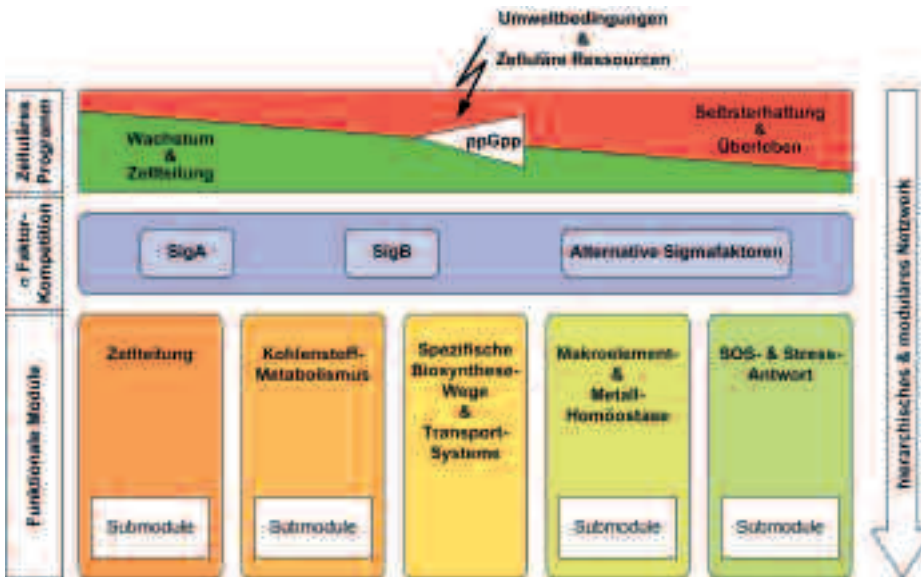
Umweltbedingungen
&
Zelluläre Ressourcen

Zelluläres Programm

Wachstum
&
Zellteilung

ppGpp

Selbsterhaltung
&
Überleben

σ Faktor-Kompetition

SigA

SigB

Alternative Sigmafaktoren

Funktionale Module

Zellteilung

Submodule

Kohlenstoff-Metabolismus

Submodule

Spezifische Biosynthese-Wege
&
Transport-Systeme

Makroelement-
&
Metall-Homöostase

Submodule

SOS- & Stress-Antwort

Submodule

hierarchisches & modulares Netzwerk